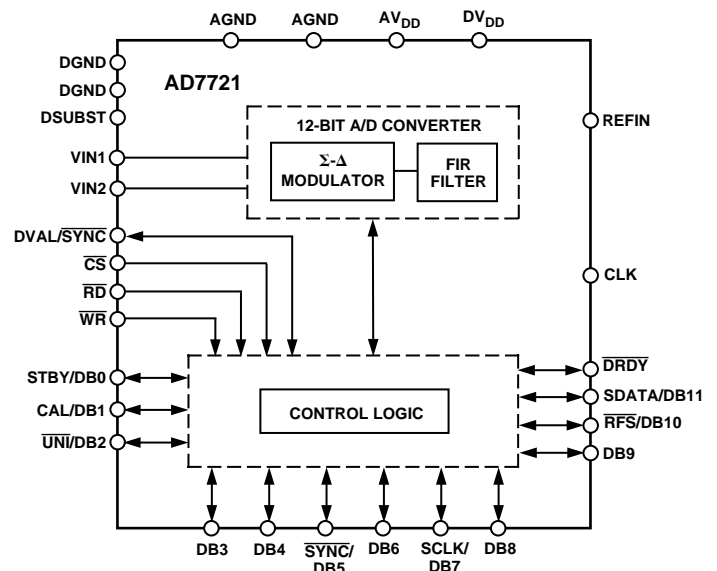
AGND AGND $AV_{DD}$ $DV_{DD}$

DGND
DGND
DSUBST
VIN1
VIN2
DVAL/$\overline{SYNC}$
$\overline{CS}$
$\overline{RD}$
$\overline{WR}$

AD7721

12-BIT A/D CONVERTER

Σ-Δ MODULATOR

FIR FILTER

REFIN

CLK

STBY/DB0
CAL/DB1
$\overline{UNI}$/DB2

CONTROL LOGIC

$\overline{DRDY}$
SDATA/DB11
$\overline{RFS}$/DB10
DB9

DB3 DB4 $\overline{SYNC}$/DB5 DB6 SCLK/DB7 DB8